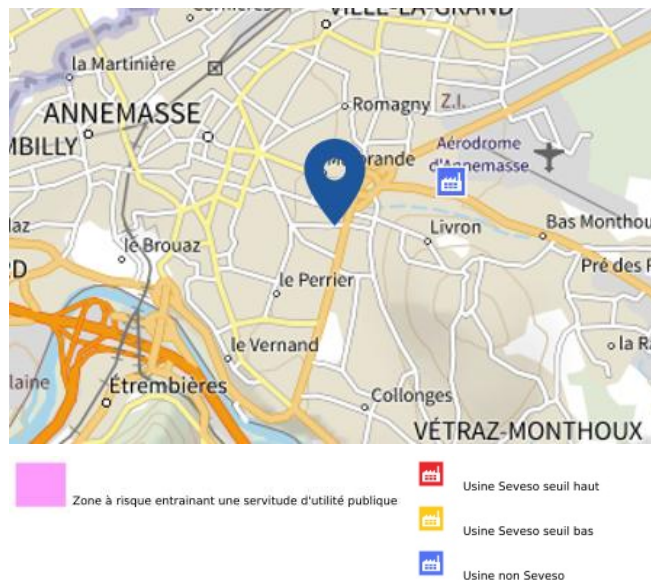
VILLE-LA-GRAND

la Martinière

ANNEMASSE

MBILLY

Romagny Z.I.

Aérodrome d'Annemasse

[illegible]grande

laz

le Brouaz

Livron

Bas Monthou

Pré des F

le Perrier

le Vernand

la R

laine

Étrembières

Collonges

VÉTRAZ-MONTHOUX

Zone à risque entrainant une servitude d'utilité publique

Usine Seveso seuil haut

Usine Seveso seuil bas

Usine non Seveso